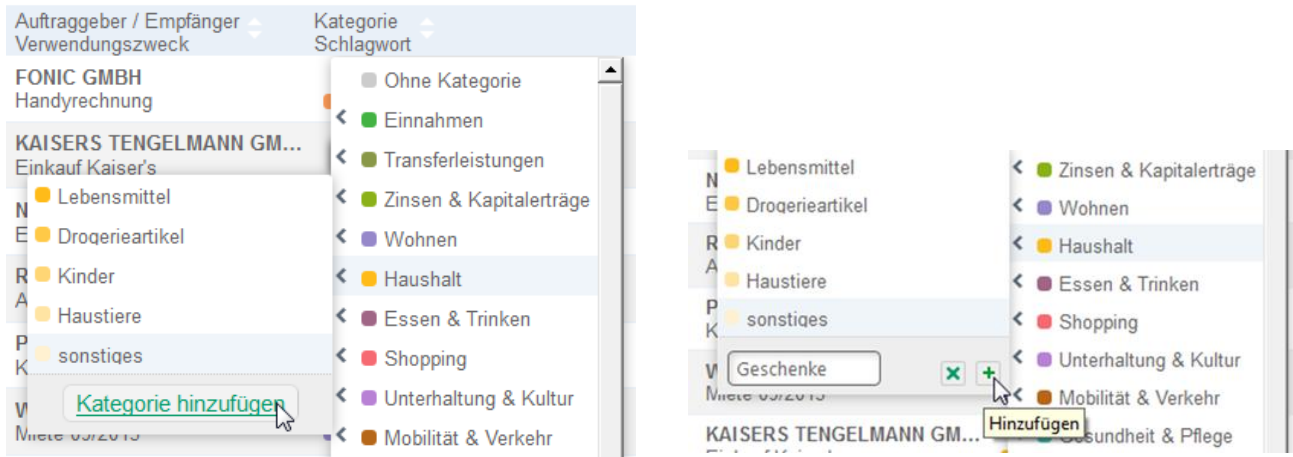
Auftraggeber / Empfänger
Verwendungszweck

Kategorie
Schlagwort

FONIC GMBH
Handyrechnung

KAISERS TENGELMANN GM...
Einkauf Kaiser's

N
E

R
A

P
K

W
Miete 05/2015

Lebensmittel
Drogerieartikel
Kinder
Haustiere
sonstiges

Kategorie hinzufügen

Ohne Kategorie
Einnahmen
Transferleistungen
Zinsen & Kapitalerträge
Wohnen
Haushalt
Essen & Trinken
Shopping
Unterhaltung & Kultur
Mobilität & Verkehr

N
E

R
A

P
K

W
Miete 05/2015

KAISERS TENGELMANN GM...

Lebensmittel
Drogerieartikel
Kinder
Haustiere
sonstiges

Geschenke

Hinzufügen

Zinsen & Kapitalerträge
Wohnen
Haushalt
Essen & Trinken
Shopping
Unterhaltung & Kultur
Mobilität & Verkehr
Gesundheit & Pflege